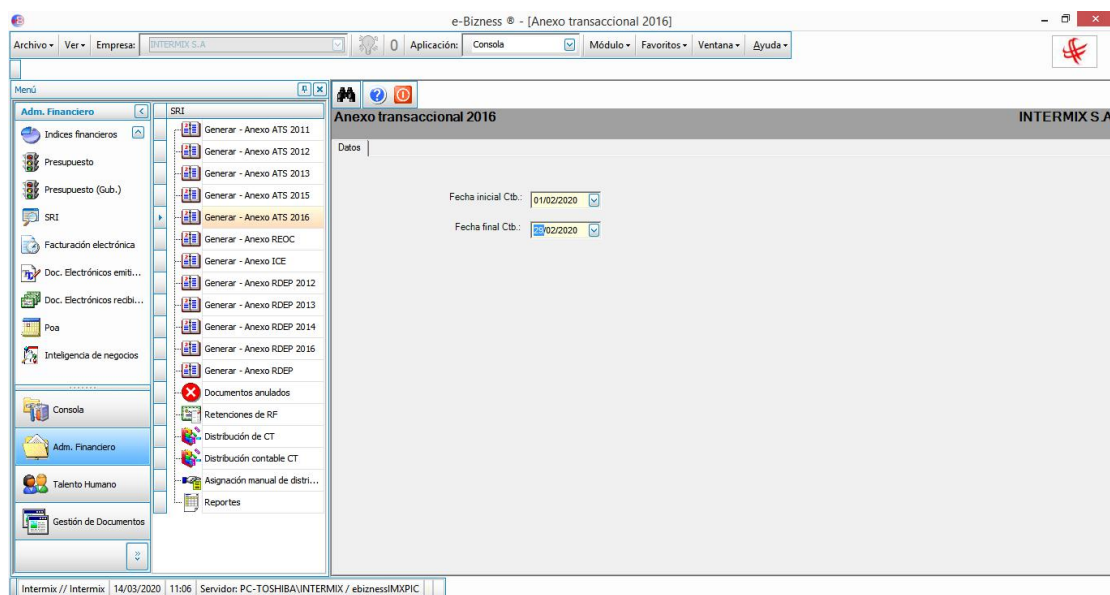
e-Bizness ® - [Anexo transaccional 2016]

Archivo ▾ Ver ▾ Empresa: INTERMIX S.A 0 Aplicación: Consola Módulo ▾ Favoritos ▾ Ventana ▾ Ayuda ▾

Menú

Adm. Financiero

Indices financieros
Presupuesto
Presupuesto (Gub.)
SRI
Facturación electrónica
Doc. Electrónicos emiti...
Doc. Electrónicos recibi...
Poa
Inteligencia de negocios

Consola
Adm. Financiero
Talento Humano
Gestión de Documentos

SRI
Generar - Anexo ATS 2011
Generar - Anexo ATS 2012
Generar - Anexo ATS 2013
Generar - Anexo ATS 2015
Generar - Anexo ATS 2016
Generar - Anexo REOC
Generar - Anexo ICE
Generar - Anexo RDEP 2012
Generar - Anexo RDEP 2013
Generar - Anexo RDEP 2014
Generar - Anexo RDEP 2016
Generar - Anexo RDEP
Documentos anulados
Retenciones de RF
Distribución de CT
Distribución contable CT
Asignación manual de distri...
Reportes

Anexo transaccional 2016
INTERMIX S.A

Datos

Fecha inicial Ctb.: 01/02/2020
Fecha final Ctb.: 29/02/2020

Intermix // Intermix | 14/03/2020 | 11:06 | Servidor: PC-TOSHIBA\INTERMIX / ebiznessIMXPIC